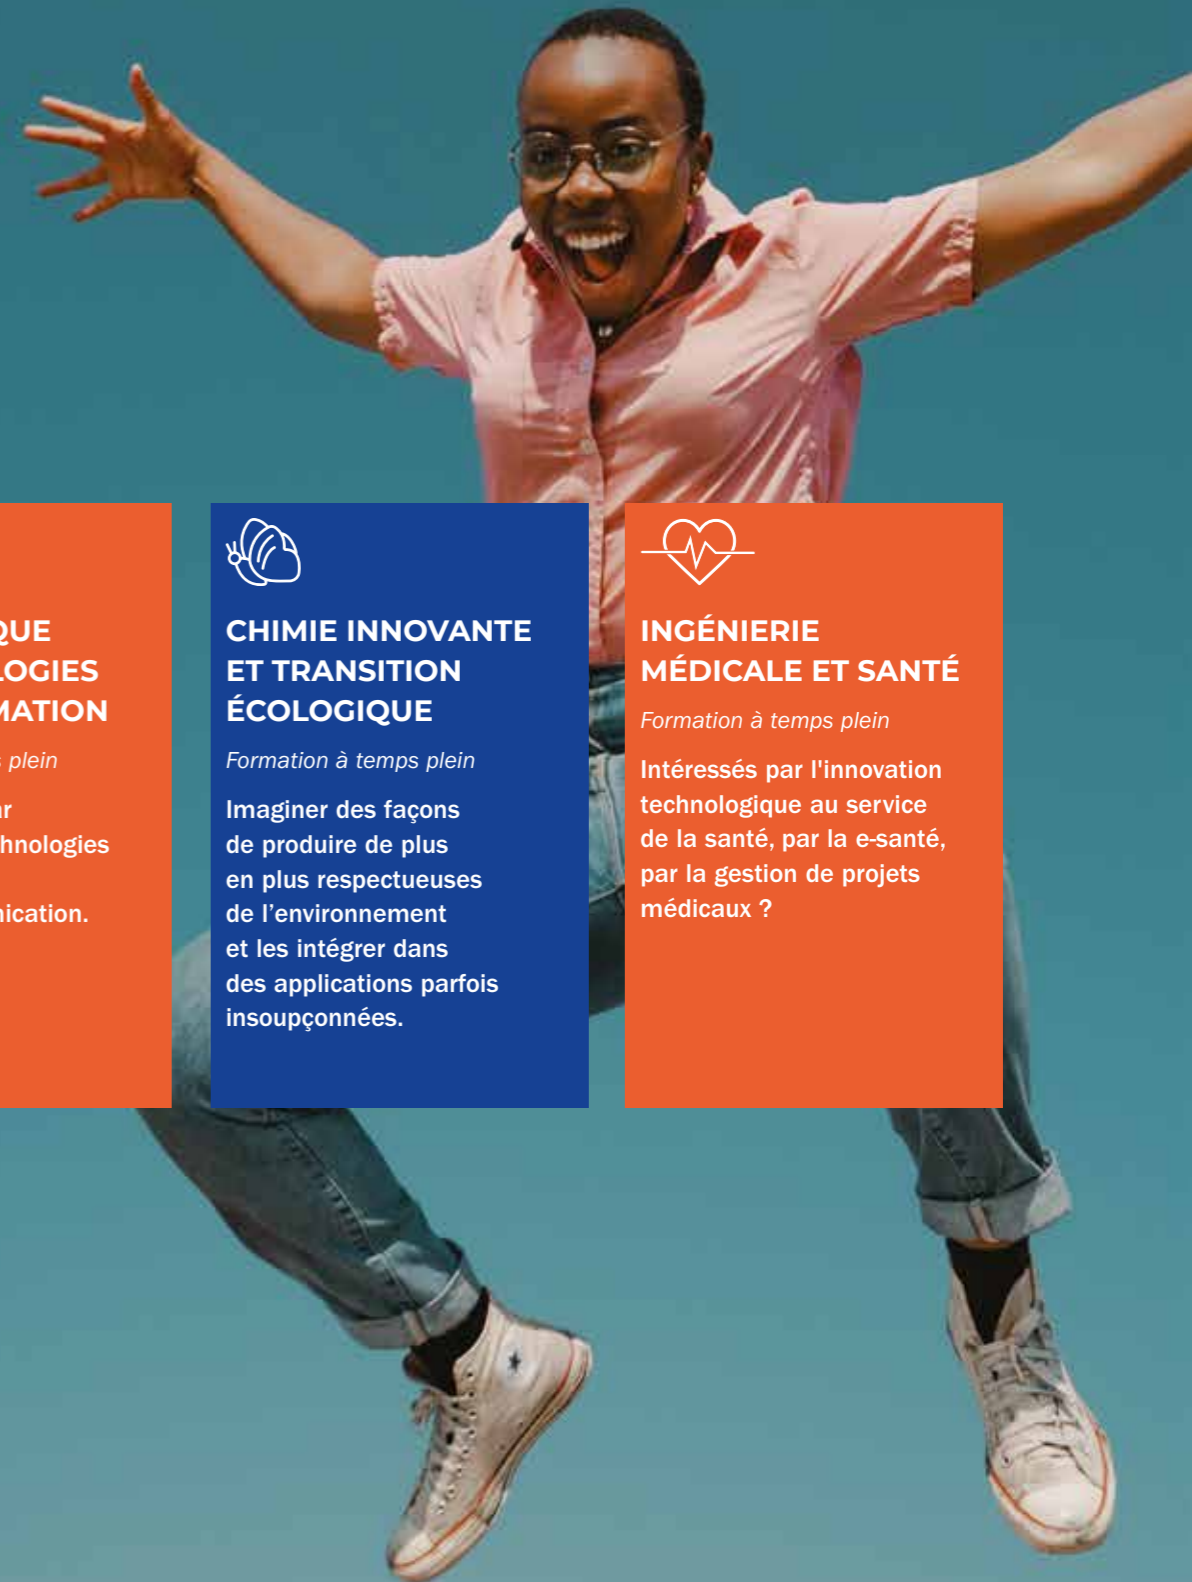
QUE
LOGIES
MATION

plein

ur
hnologies

ication.

CHIMIE INNOVANTE ET TRANSITION ÉCOLOGIQUE

Formation à temps plein

Imaginer des façons de produire de plus en plus respectueuses de l'environnement et les intégrer dans des applications parfois insoupçonnées.

INGÉNIERIE MÉDICALE ET SANTÉ

Formation à temps plein

Intéressés par l'innovation technologique au service de la santé, par la e-santé, par la gestion de projets médicaux ?